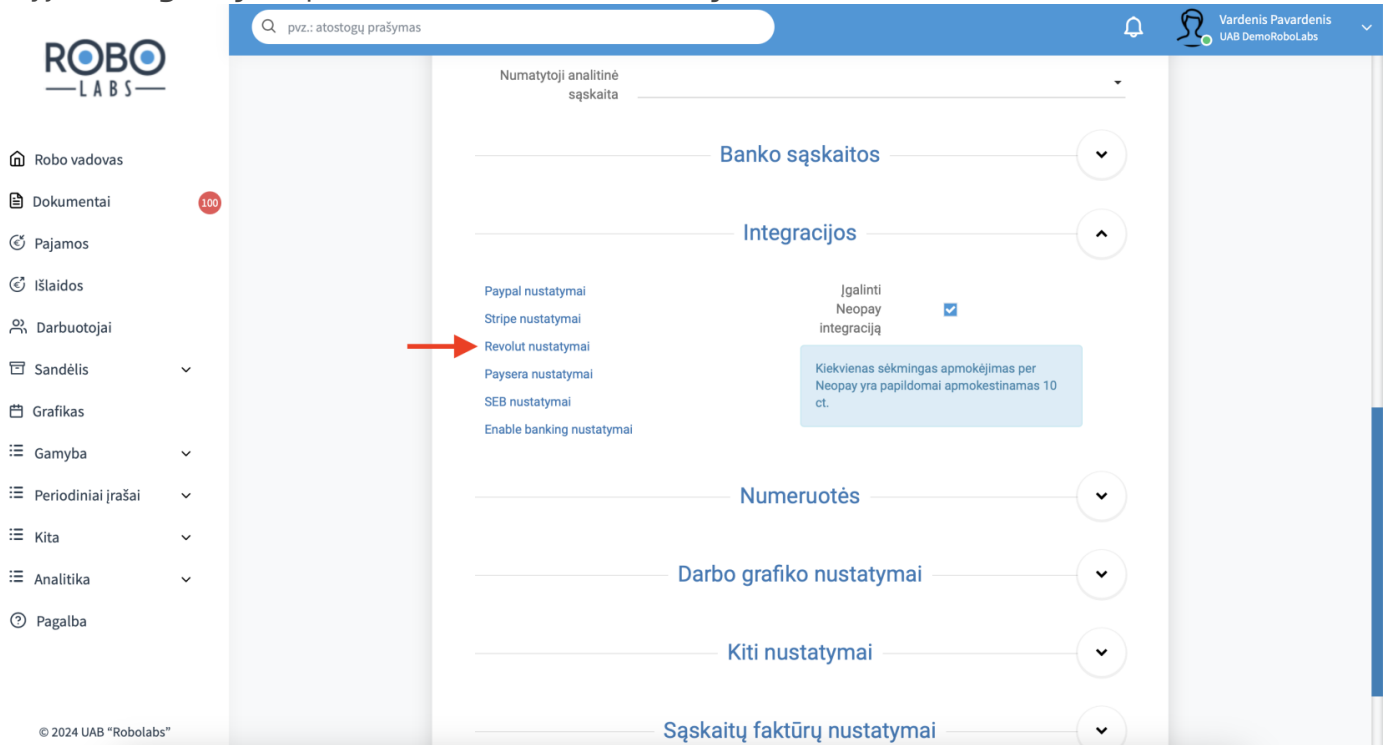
pvz.: atostogų prašymas

Vardenis Pavardenis
UAB DemoRoboLabs

ROBO
LABS

Robo vadovas
Dokumentai 100
Pajamos
Išlaidos
Darbuotojai
Sandėlis
Grafikas
Gamyba
Periodiniai įrašai
Kita
Analitika
Pagalba

© 2024 UAB "Robolabs"

Numatytoji analitinė sąskaita

Banko sąskaitos

Integracijos

Paypal nustatymai
Stripe nustatymai
Revolut nustatymai
Paysera nustatymai
SEB nustatymai
Enable banking nustatymai

Įgalinti Neopay integraciją

Kiekvienas sėkmingas apmokėjimas per Neopay yra papildomai apmokestinamas 10 ct.

Numeruotės

Darbo grafiko nustatymai

Kiti nustatymai

Sąskaitų faktūrų nustatymai